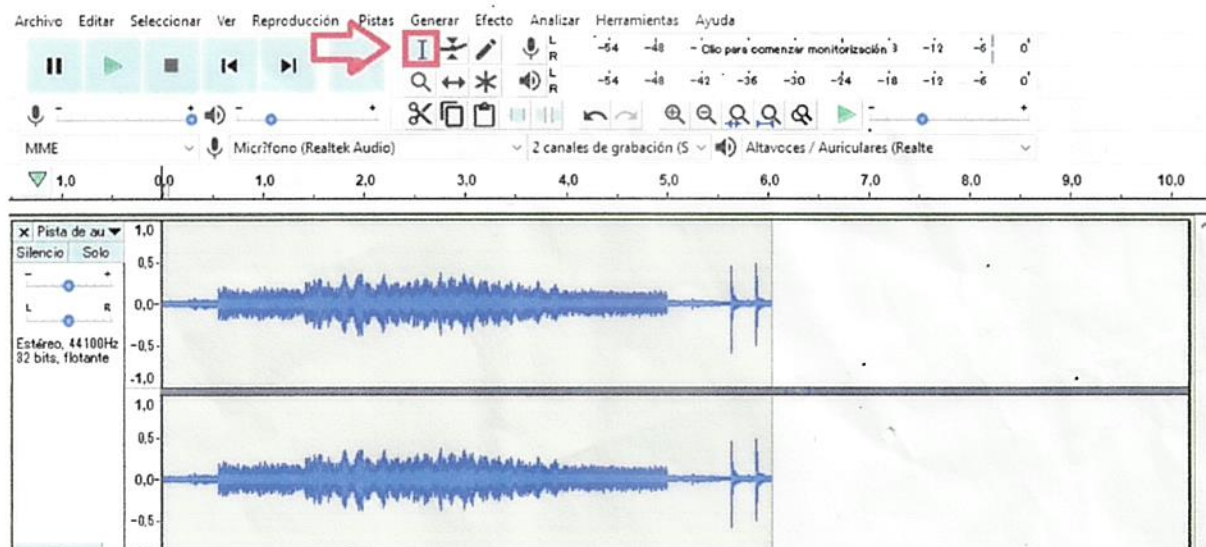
Archivo Editar Seleccionar Ver Reproducción Pistas Generar Efecto Analizar Herramientas Ayuda

L R -54 -48 - Clic para comenzar monitorización 3 -12 -6 0

L R -54 -48 -42 -36 -30 -24 -18 -12 -6 0

MME

Micrófono (Realtek Audio)

2 canales de grabación (S

Altavoces / Auriculares (Realte

1,0 0,0 1,0 2,0 3,0 4,0 5,0 6,0 7,0 8,0 9,0 10,0

× Pista de au ▾

Silencio Solo

- +

L R

Estéreo, 44100Hz
32 bits, flotante

1,0
0,5
0,0
-0,5
-1,0
1,0
0,5
0,0
-0,5